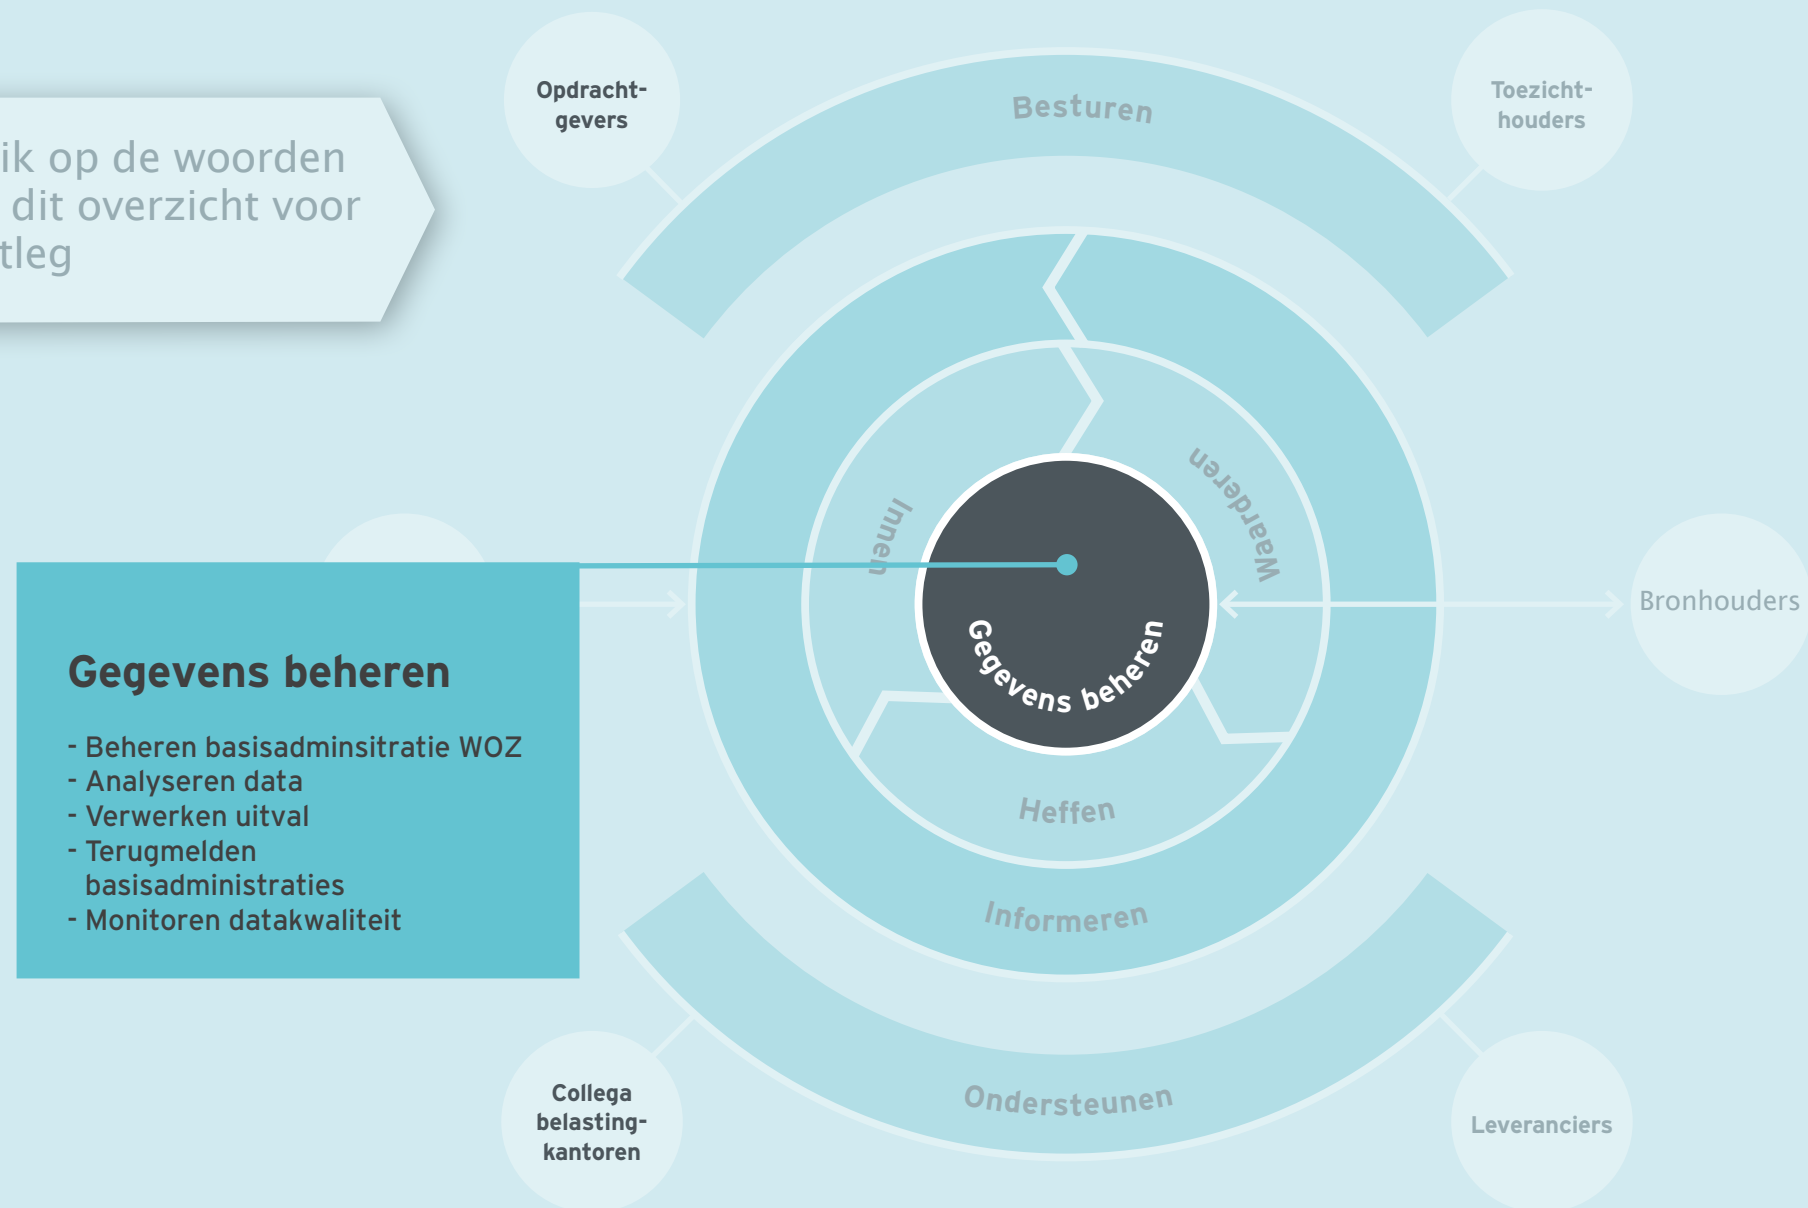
ik op de woorden dit overzicht voor tleg

Opdracht-gevers

Besturen

Toezicht-houders

Innen

Waarderen

Gegevens beheren

Bronhouders

Heffen

Informeren

Gegevens beheren

- Beheren basisadminsitratie WOZ
- Analyseren data
- Verwerken uitval
- Terugmelden basisadministraties
- Monitoren datakwaliteit

Collega belasting-kantoren

Ondersteunen

Leveranciers